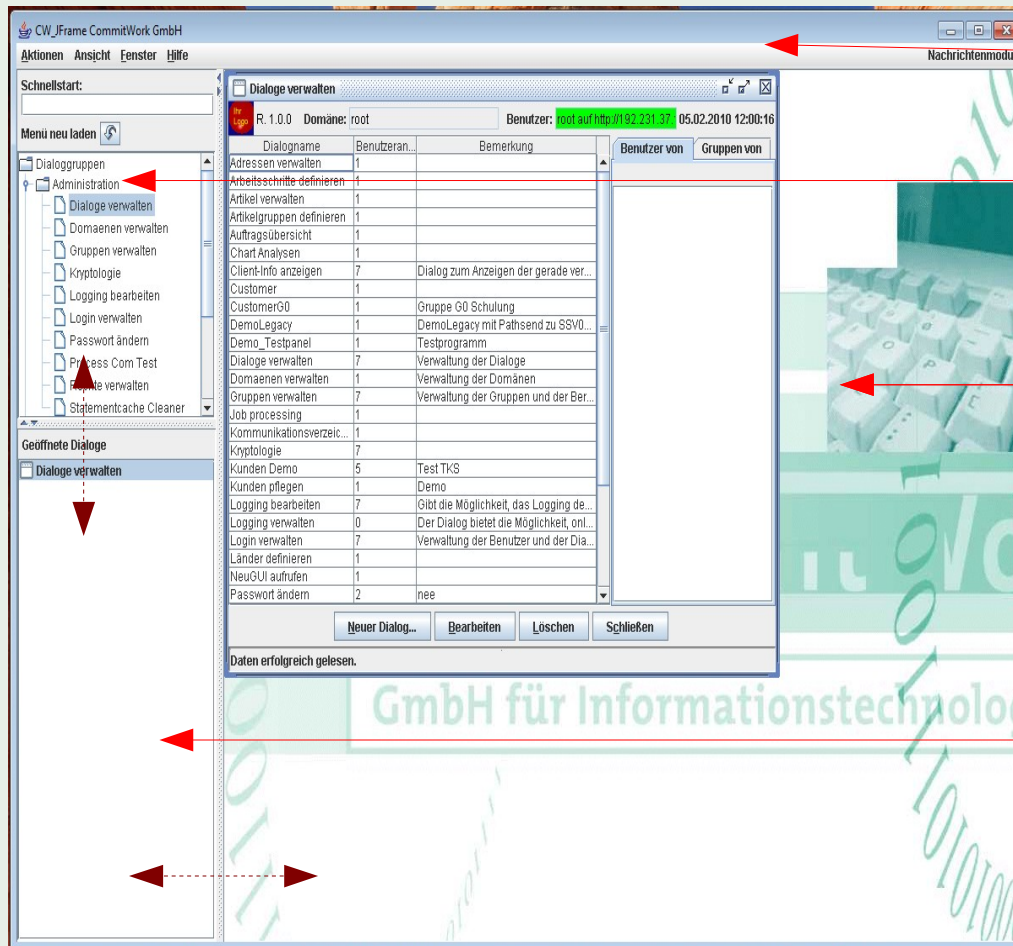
CW_JFrame CommitWork GmbH

Aktionen Ansicht Fenster Hilfe

Nachrichtenmodu

Schnellstart:

Menü neu laden

Dialoggruppen
Administration
Dialoge verwalten
Domaenen verwalten
Gruppen verwalten
Kryptologie
Logging bearbeiten
Login verwalten
Passwort ändern
Process Com Test
Rechte verwalten
Statementcache Cleaner

Geöffnete Dialoge

Dialoge verwalten

Dialoge verwalten

R. 1.0.0 Domäne: root Benutzer: root auf http://192.231.37. 05.02.2010 12:00:16

| Dialogname | Benutzeran... | Bemerkung |
|---|---|---|
| Adressen verwalten | 1 | |
| Arbeitsschritte definieren | 1 | |
| Artikel verwalten | 1 | |
| Artikelgruppen definieren | 1 | |
| Auftragsübersicht | 1 | |
| Chart Analysen | 1 | |
| Client-Info anzeigen | 7 | Dialog zum Anzeigen der gerade ver... |
| Customer | 1 | |
| CustomerG0 | 1 | Gruppe G0 Schulung |
| DemoLegacy | 1 | DemoLegacy mit Pathsend zu SSV0... |
| Demo_Testpanel | 1 | Testprogramm |
| Dialoge verwalten | 7 | Verwaltung der Dialoge |
| Domaenen verwalten | 1 | Verwaltung der Domänen |
| Gruppen verwalten | 7 | Verwaltung der Gruppen und der Ber... |
| Job processing | 1 | |
| Kommunikationsverzeic... | 1 | |
| Kryptologie | 7 | |
| Kunden Demo | 5 | Test TKS |
| Kunden pflegen | 1 | Demo |
| Logging bearbeiten | 7 | Gibt die Möglichkeit, das Logging de... |
| Logging verwalten | 0 | Der Dialog bietet die Möglichkeit, onl... |
| Login verwalten | 7 | Verwaltung der Benutzer und der Dia... |
| Länder definieren | 1 | |
| NeuGUI aufrufen | 1 | |
| Passwort ändern | 2 | nee |

Benutzer von Gruppen von

Neuer Dialog... Bearbeiten Löschen Schließen

Daten erfolgreich gelesen.

GmbH für Informationstechnolog